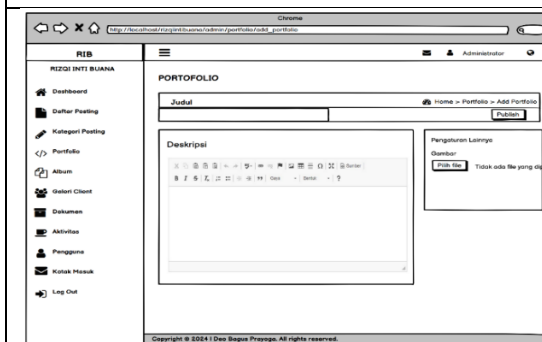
Chrome

http://localhost/rizqiintibuana/admin/portfolio/add_portfolio

RIB

Administrator

RIZQI INTI BUANA

Dashboard

Daftar Posting

Kategori Posting

Portfolio

Album

Galeri Client

Dokumen

Aktivitas

Pengguna

Kotak Masuk

Log Out

PORTOFOLIO

Judul

Home > Portfolio > Add Portfolio

Publish

Deskripsi

Sumber

Gaya Bentuk

Pengaturan Lainnya

Gambar

Pilih file Tidak ada file yang di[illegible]

Copyright © 2024 | Dea Bagus Prayoga. All rights reserved.